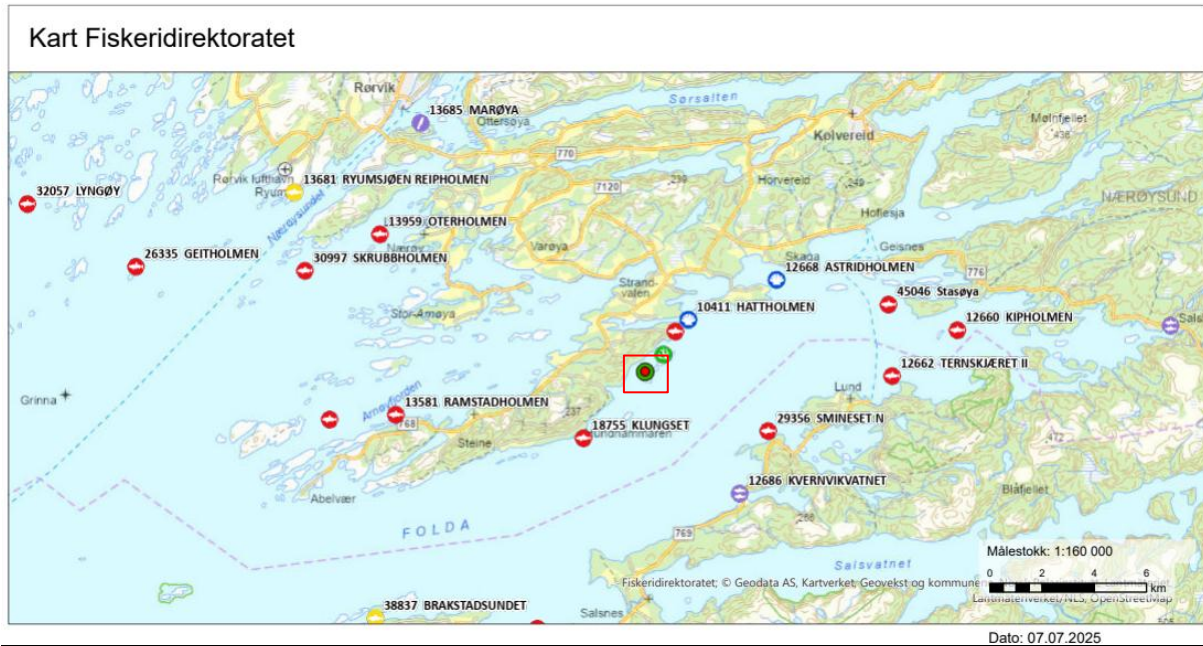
Kart Fiskeridirektoratet

Rørvik
13685 MARØYA
Ottersøya
Sørsalten
Kolvereid
Mølnfjellet
770
Rørvik lufthavn Ryum
13681 RYUMSJØEN REIPHOLMEN
7120
Hørvereid
249
32057 LYNGØY
NÆRØYSUND
Hofles ja
Nærøysundet
13959 OTERHOLMEN
Nærøy
26335 GEITHOLMEN
30997 SKRUBBHOLMEN
Varøya
Skaga
Geisnes
12668 ASTRIDHOLMEN
776
Strandvalen
45046 Stasøya
10411 HATTHOLMEN
Stor-Amøya
12660 KIPHOLMEN
Salsbruket
12662 TERNSKJÆRET II
Lund
Grinna
Amøyfjorden
13581 RAMSTADHOLMEN
237
768
18755 KLUNGSET
Sundhammaren
29356 SMINESET N
Steine
472
Abelvær
12686 KVERNVIKVATNET
Blåfjellet
FOLDA
268
769
Salsvatnet
Målestokk: 1:160 000
0 2 4 6 km
Fiskeridirektoratet; © Geodata AS, Kartverket, Geovekst og kommuner, Lantmäteriverket/NLS, OpenStreetMap
38837 BRAKSTADSUNDET
Salsnes
505

Dato: 07.07.2025